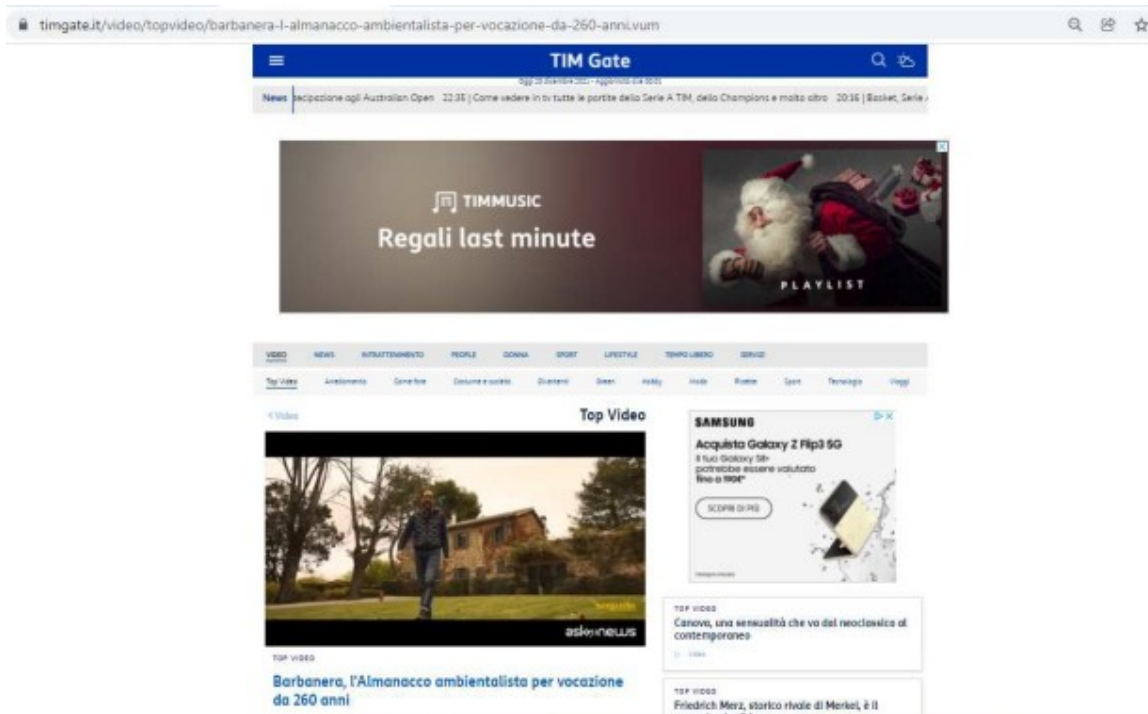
timgate.it/video/topvideo/barbanera-l-almanacco-ambientalista-per-vocazione-da-260-anni.vum

TIM Gate

Oggi 23 dicembre 2021 - Aggiornato alle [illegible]

News tecipazione agli Australian Open 22:36 | Come vedere in tv tutte le partite della Serie A TIM, della Champions e molto altro 20:16 | Basket, Serie A

TIMMUSIC
Regali last minute
PLAYLIST

VIDEO NEWS INTRATTENIMENTO PEOPLE DONNA SPORT LIFESTYLE TEMPO LIBERO SERVIZI

Top Video Arredamento Come fare Costume e società Divertenti Green Hobby Moda Ricette Sport Tecnologia Viaggi

< Video

Top Video

askanews

TOP VIDEO

Barbanera, l'Almanacco ambientalista per vocazione da 260 anni

SAMSUNG
Acquista Galaxy Z Flip3 5G
Il tuo Galaxy S8+ potrebbe essere valutato fino a 110€*
SCOPRI DI PIÙ

TOP VIDEO
Canova, una sensualità che va dal neoclassico al contemporaneo
Video

TOP VIDEO
Friedrich Merz, storico rivale di Merkel, è il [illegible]